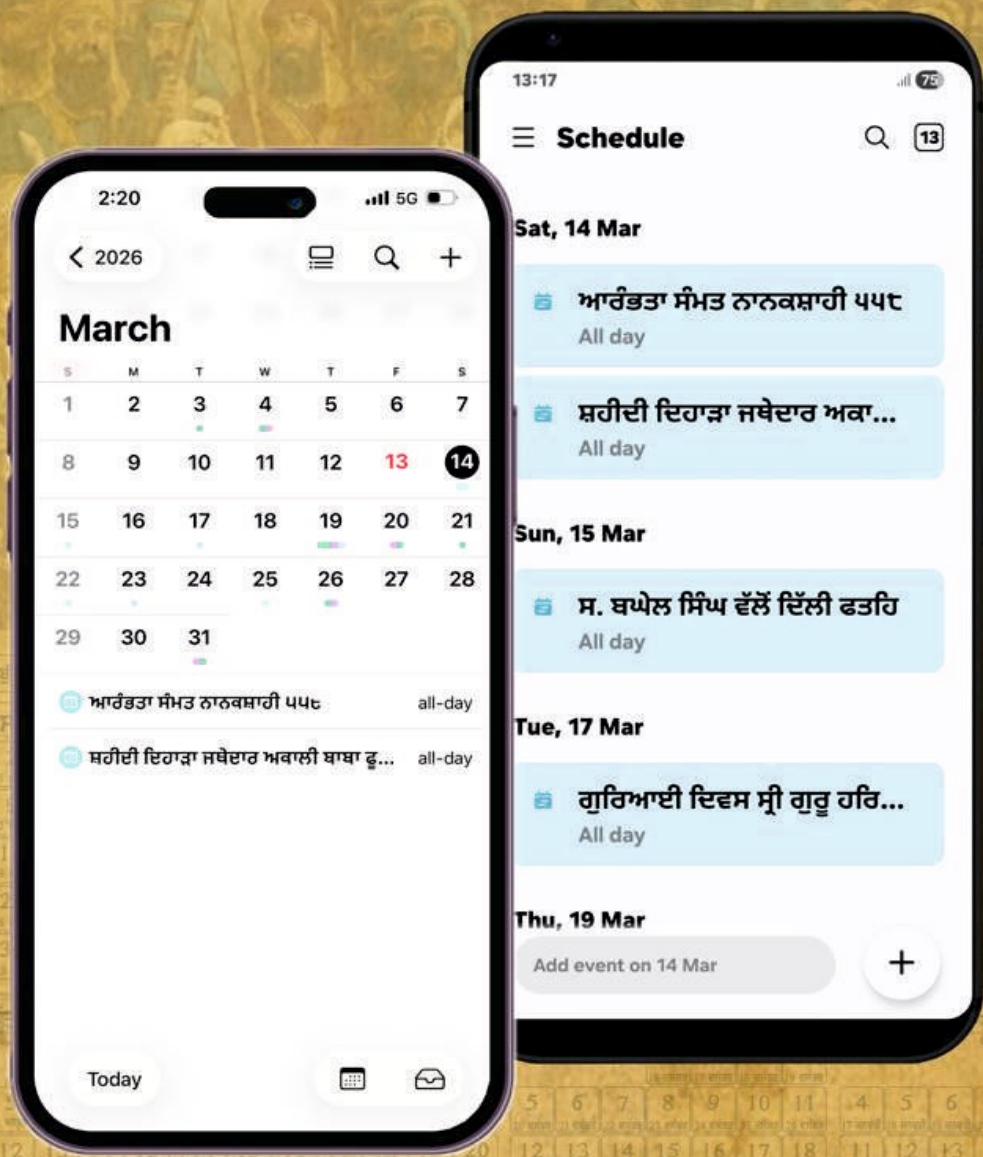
2:20

5G

< 2026

March

| S | M | T | W | T | F | S |
|---|---|---|---|---|---|---|
| 1 | 2 | 3 | 4 | 5 | 6 | 7 |
| 8 | 9 | 10 | 11 | 12 | 13 | 14 |
| 15 | 16 | 17 | 18 | 19 | 20 | 21 |
| 22 | 23 | 24 | 25 | 26 | 27 | 28 |
| 29 | 30 | 31 | | | | |

ਆਰੰਭਤਾ ਸੰਮਤ ਨਾਨਕਸ਼ਾਹੀ ੫੫੮ all-day

ਸ਼ਹੀਦੀ ਦਿਹਾੜਾ ਜਥੇਦਾਰ ਅਕਾਲੀ ਬਾਬਾ ਫੂ... all-day

Today

13:17

75

Schedule

13

Sat, 14 Mar

ਆਰੰਭਤਾ ਸੰਮਤ ਨਾਨਕਸ਼ਾਹੀ ੫੫੮
All day

ਸ਼ਹੀਦੀ ਦਿਹਾੜਾ ਜਥੇਦਾਰ ਅਕਾ...
All day

Sun, 15 Mar

ਸ. ਬਘੇਲ ਸਿੰਘ ਵੱਲੋਂ ਦਿੱਲੀ ਫਤਹਿ
All day

Tue, 17 Mar

ਗੁਰਿਆਈ ਦਿਵਸ ਸ੍ਰੀ ਗੁਰੂ ਹਰਿ...
All day

Thu, 19 Mar

Add event on 14 Mar

+

5 6 7 8 9 10 11 4 5 6
12 13 14 15 16 17 18 11 12 13